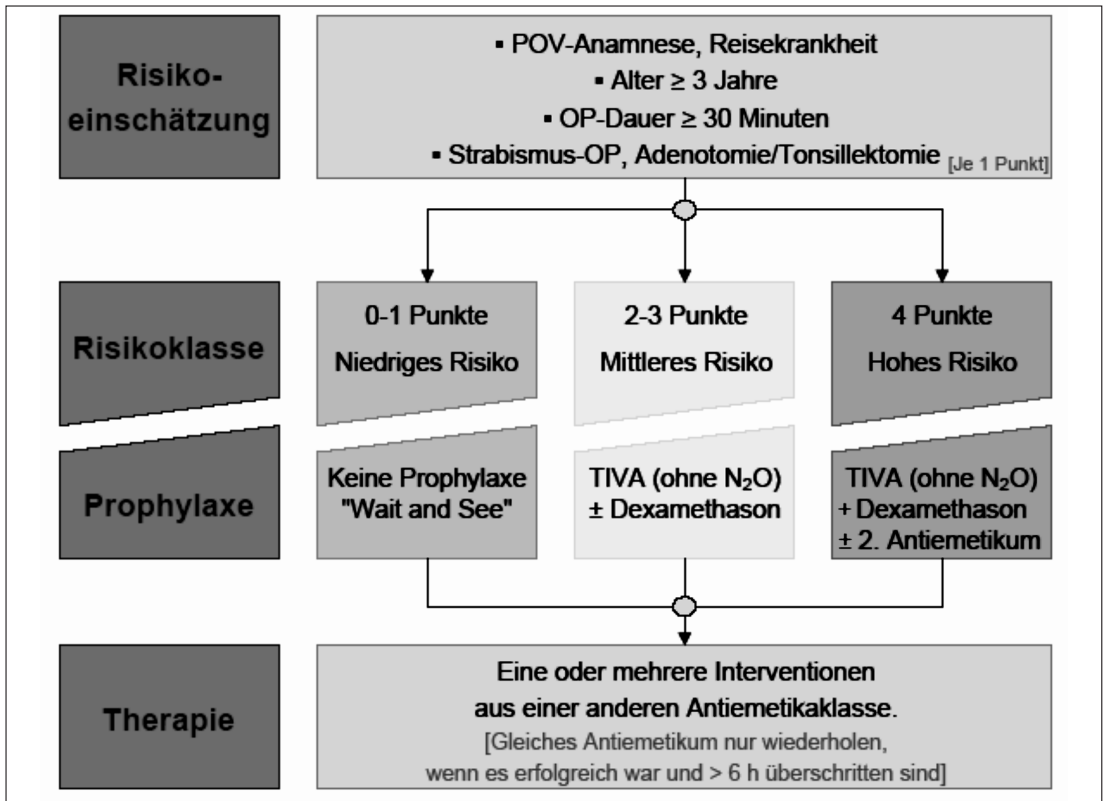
Risikoeinschätzung

▪ POV-Anamnese, Reisekrankheit
▪ Alter ≥ 3 Jahre
▪ OP-Dauer ≥ 30 Minuten
▪ Strabismus-OP, Adenotomie/Tonsillektomie [Je 1 Punkt]

Risikoklasse

0-1 Punkte
Niedriges Risiko

2-3 Punkte
Mittleres Risiko

4 Punkte
Hohes Risiko

Prophylaxe

Keine Prophylaxe
"Wait and See"

TIVA (ohne $N_2O$)
± Dexamethason

TIVA (ohne $N_2O$)
+ Dexamethason
± 2. Antiemetikum

Therapie

Eine oder mehrere Interventionen aus einer anderen Antiemetikaklasse.
[Gleiches Antiemetikum nur wiederholen, wenn es erfolgreich war und > 6 h überschritten sind]